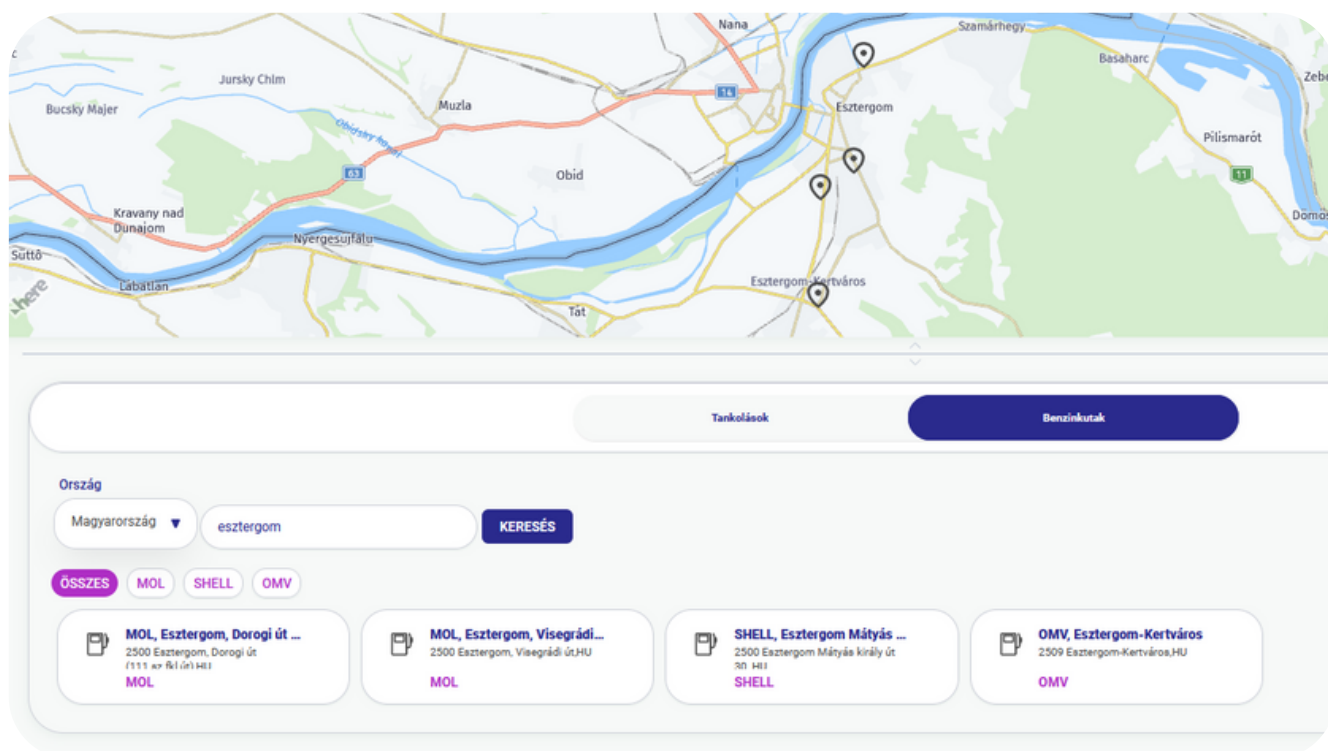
Nana
Szamárhegy
Basaharc
Zebe
Jursky Chlm
Bucsky Majer
Muzla
14
Esztergom
Obid
Pilismarót
63
11
Kravany nad Dunajom
Domos
Nyergesujfalu
Sutto
Labatlan
here
Esztergom-Kertváros
Tát

Tankolások
Benzinkutak

Ország
Magyarország
esztergom
KERESÉS

ÖSSZES
MOL
SHELL
OMV

MOL, Esztergom, Dorogi út ...
2500 Esztergom, Dorogi út (111 az 8 ü út) HU
MOL

MOL, Esztergom, Visegrádi...
2500 Esztergom, Visegrádi út,HU
MOL

SHELL, Esztergom Mátyás ...
2500 Esztergom Mátyás király út 30, HU
SHELL

OMV, Esztergom-Kertváros
2509 Esztergom-Kertváros,HU
OMV